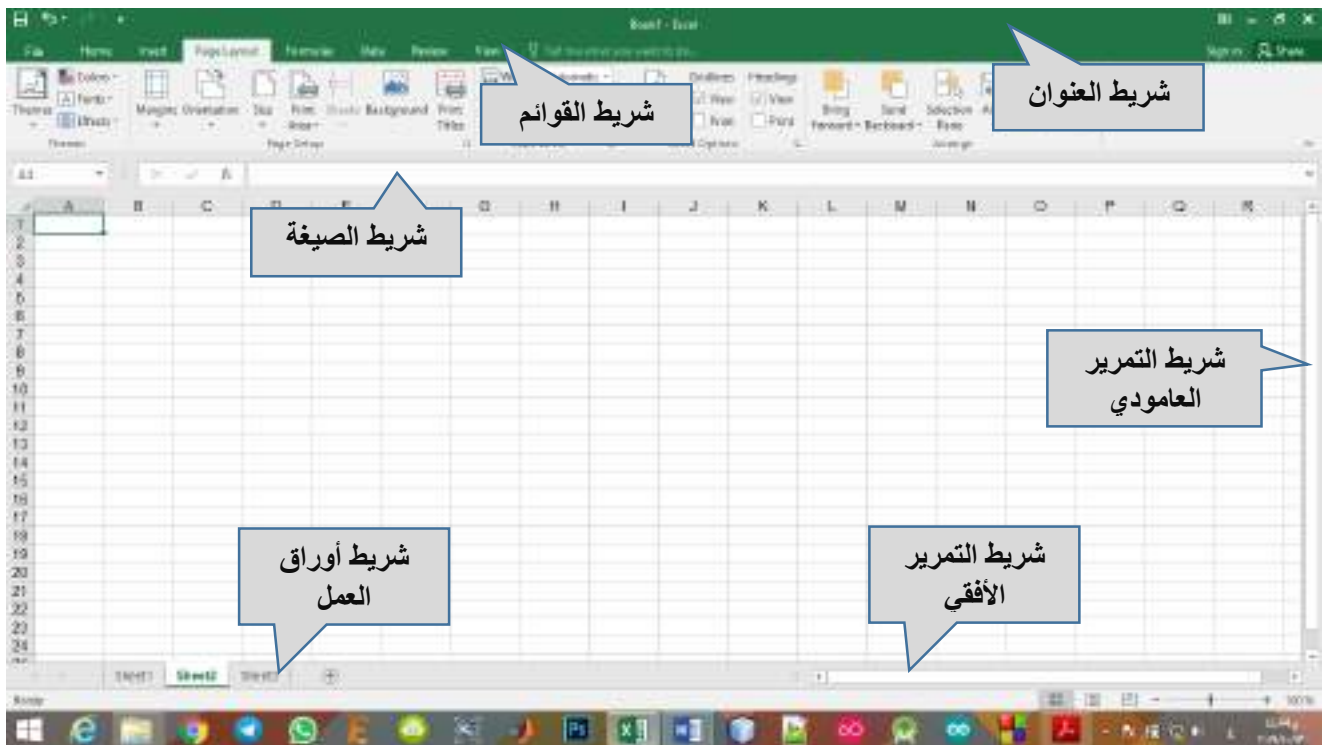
Book1 - Excel

File Home Insert Page Layout Formulas Data Review View Tell me what you want to do...

Sign in Share

Themes Colors Fonts Effects Margins Orientation Size Print Area Breaks Background Print Titles

Gridlines Headings View View Print Print

Bring Forward Send Backward Selection Pane

Themes Page Setup Sheet Options Arrange

A1

A B C D E F G H I J K L M N O P Q R

1 2 3 4 5 6 7 8 9 10 11 12 13 14 15 16 17 18 19 20 21 22 23 24

Sheet1 Sheet2 Sheet3

Ready

100%

شريط العنوان

شريط القوائم

شريط الصيغة

شريط التمرير العامودي

شريط أوراق العمل

شريط التمرير الأفقي